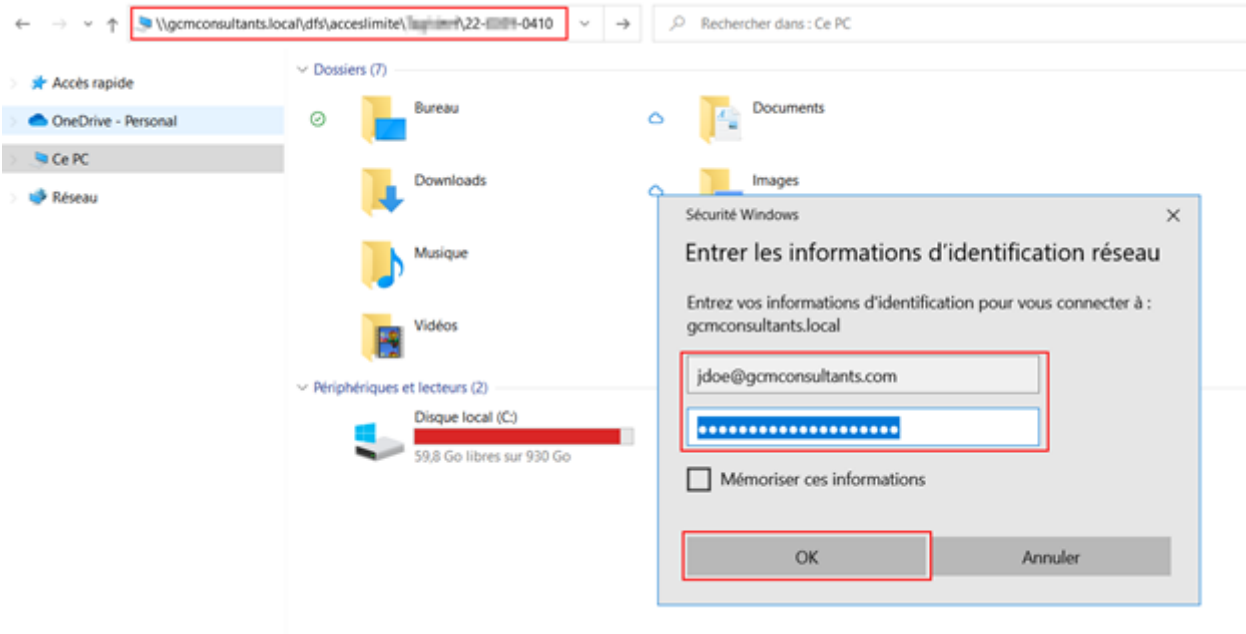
\\gcmconsultants.local\dfs\acceslimite\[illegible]\22-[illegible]-0410

Rechercher dans : Ce PC

Accès rapide
OneDrive - Personal
Ce PC
Réseau

Dossiers (7)

Bureau
Documents
Downloads
Images
Musique
Vidéos

Périphériques et lecteurs (2)

Disque local (C:)
59,8 Go libres sur 930 Go

Sécurité Windows

Entrer les informations d'identification réseau

Entrez vos informations d'identification pour vous connecter à : gcmconsultants.local

jdoe@gcmconsultants.com

••••••••••••••••••••

Mémoriser ces informations

OK

Annuler